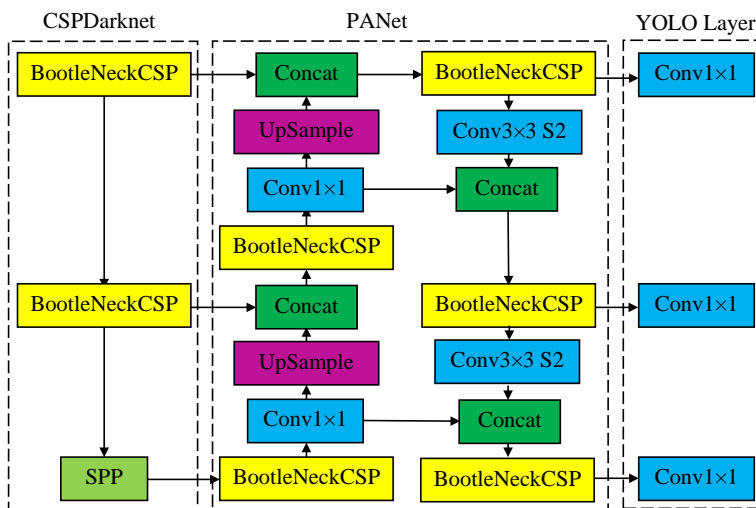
CSPDarknet

BootleNeckCSP

BootleNeckCSP

SPP

PANet

Concat

UpSample

Conv1×1

BootleNeckCSP

Concat

UpSample

Conv1×1

BootleNeckCSP

BootleNeckCSP

Conv3×3 S2

Concat

BootleNeckCSP

Conv3×3 S2

Concat

BootleNeckCSP

YOLO Layer

Conv1×1

Conv1×1

Conv1×1